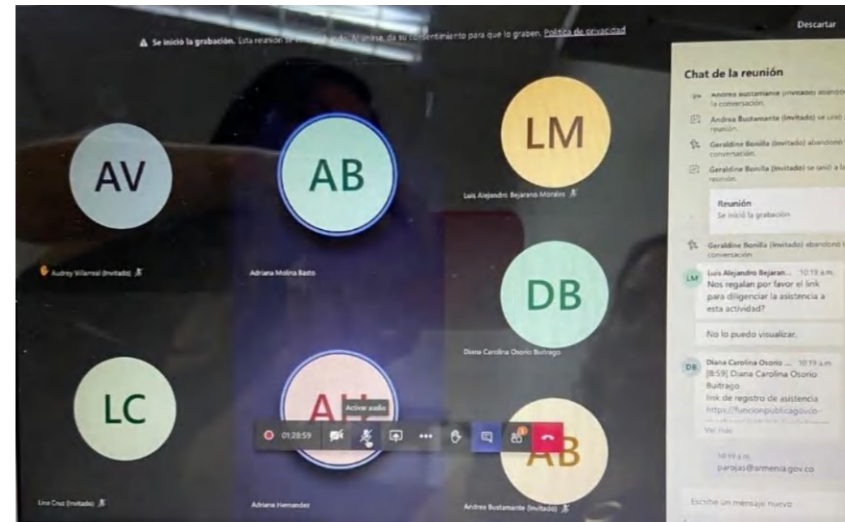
Se inició la grabación. Esta reunión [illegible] da su consentimiento para que lo graben. Política de privacidad

Descartar

AV
Audrey Villarreal (Invitado)

AB
Adriana Molina Basto

LM
Luis Alejandro Bejarano Morales

DB
Diana Carolina Osorio Buitrago

LC
Lina Cruz (Invitado)

AH
Activar audio
Adriana Hernandez

AB
Andres Bustamante (Invitado)

01:28:59

Chat de la reunión

Andres Bustamante (Invitado) abandonó la conversación.

Andres Bustamante (Invitado) se unió a la reunión.

Geraldine Bonilla (Invitado) abandonó la conversación.

Geraldine Bonilla (Invitado) se unió a la reunión.

Reunión
Se inició la grabación

Geraldine Bonilla (Invitado) abandonó la conversación.

LM Luis Alejandro Bejaran... 10:19 a.m.
Nos regalan por favor el link para diligenciar la asistencia a esta actividad?

No lo puedo visualizar.

DB Diana Carolina Osorio ... 10:19 a.m.
[8:59] Diana Carolina Osorio Buitrago
link de registro de asistencia
https://funcionpublicagov.co-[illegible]
Ver más

10:19 a.m.
parajas@armenia.gov.co

Escribe un mensaje nuevo